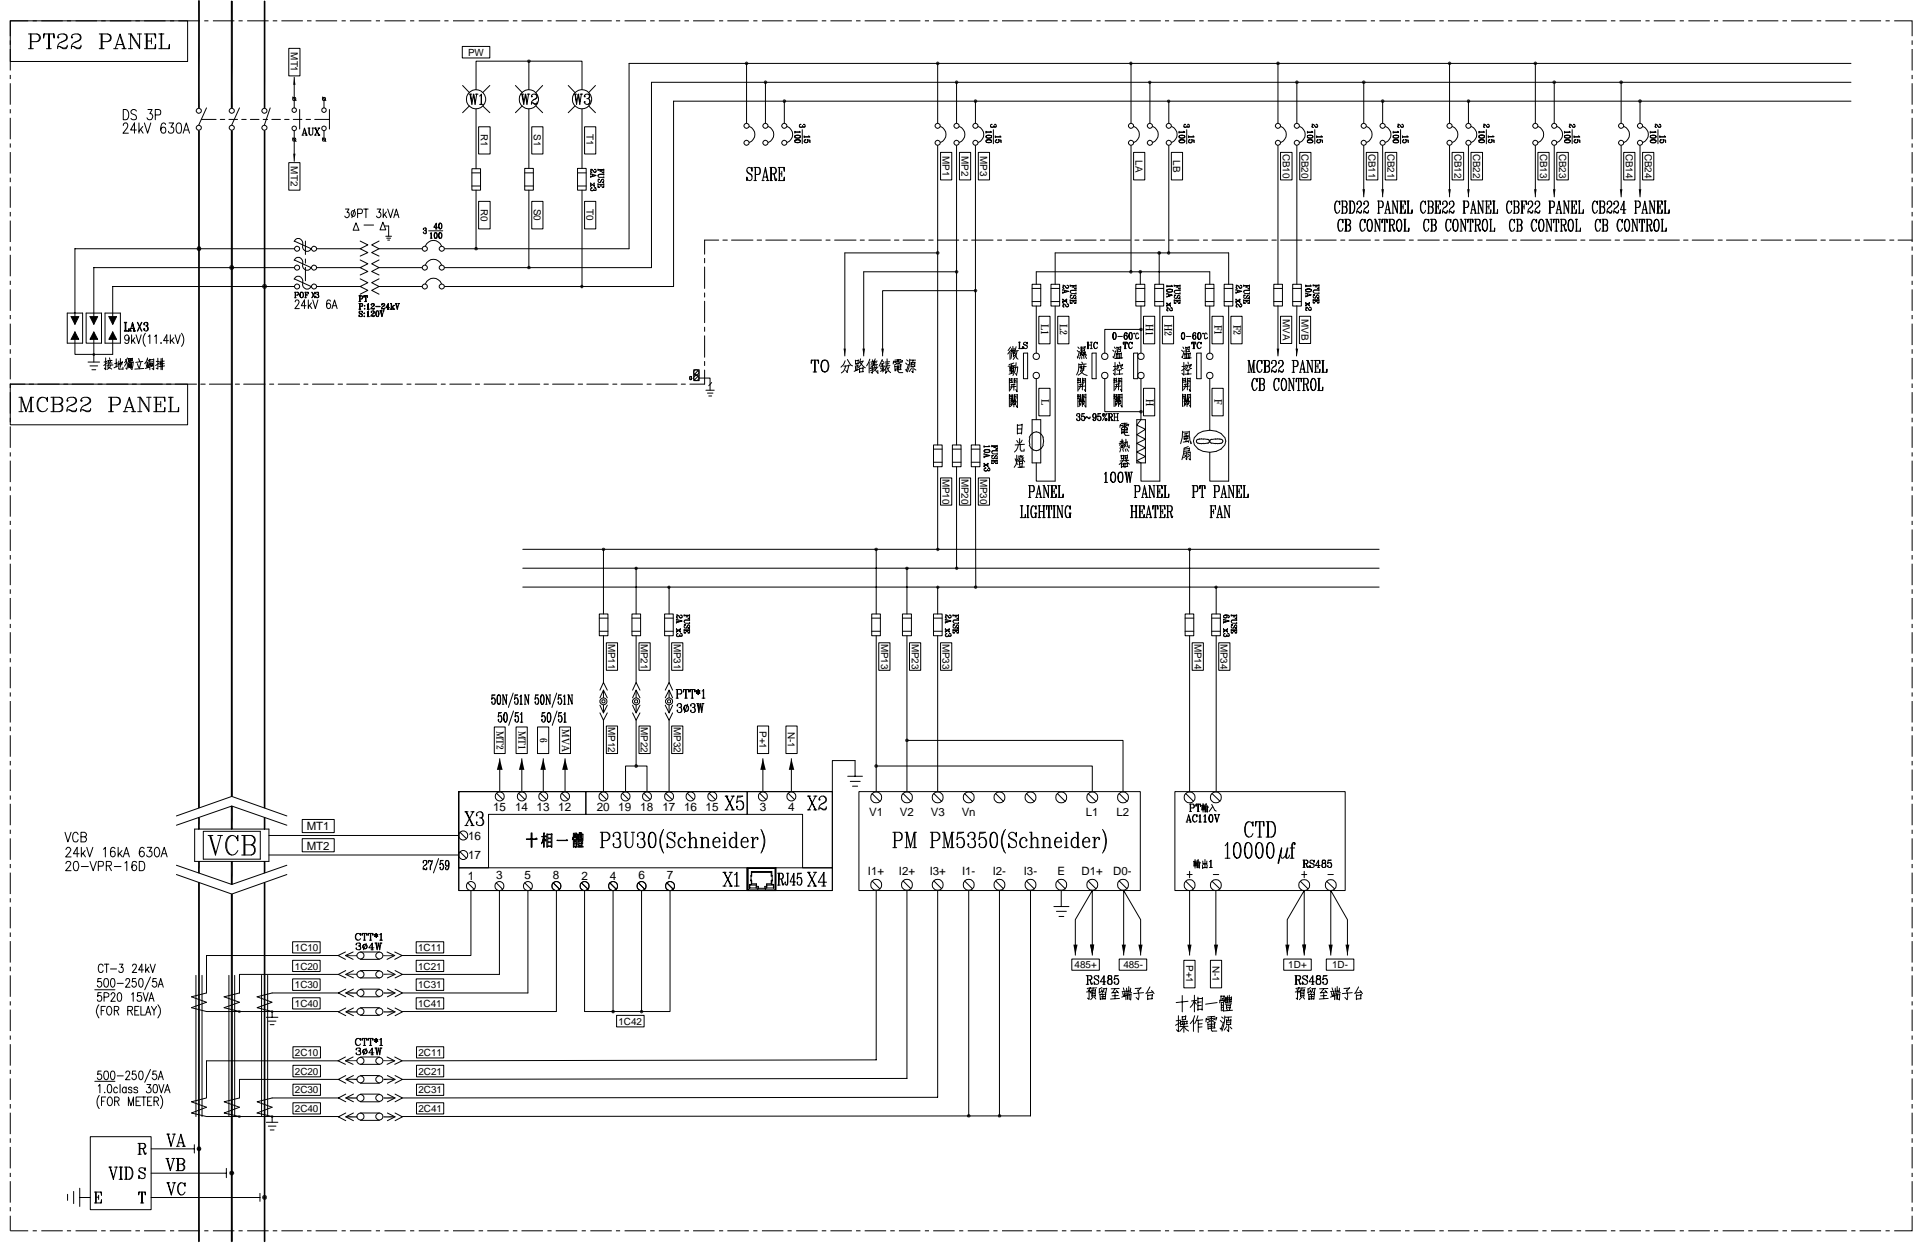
PT22 PANEL

DS 3P
24kV 630A

MT1
MT2
AUX

PW
W1 W2 W3
R1 S1 T1
R0 S0 T0
FUSE 2A x3

3ØPT 3kVA
Δ — Δ
3 40/100

POF X3
24kV 6A
PT
P:12-24kV
S:120V

LAX3
9kV(11.4kV)
接地獨立銅排

SPARE
3 15/100

MP1 MP2 MP3
3 15/100

LA LB
3 15/100

CB10 CB20
2 15/100

CB11 CB21
CB12 CB22
CB13 CB23
CB14 CB24
2 15/100

CBD22 PANEL CB CONTROL
CBE22 PANEL CB CONTROL
CBF22 PANEL CB CONTROL
CB224 PANEL CB CONTROL

TO 分路儀錶電源

FUSE 2A x2
L1 L2
LS
微動開關
L
日光燈
PANEL LIGHTING

FUSE 10A x2
H1 H2
HC
濕度開關
35~95%RH
0~60°C TC
溫控開關
H
電熱器
100W
PANEL HEATER

FUSE 2A x2
F1 F2
0~60°C TC
溫控開關
F
風扇
PT PANEL FAN

FUSE 10A x2
MVA MVB
MCB22 PANEL
CB CONTROL

MCB22 PANEL

FUSE 10A x3
MP10 MP20 MP30

FUSE 2A x3
MP11 MP21 MP31
PTT*1
3ø3W
MP12 MP22 MP32

FUSE 2A x3
MP13 MP23 MP33

FUSE 6A x2
MP14 MP34

50N/51N 50/51 50N/51N 50/51
MT2 MT1 6 MVA
P+1 N-1

X3
15 14 13 12 20 19 18 17 16 15 X5 3 4 X2
16
17
十相一體 P3U30(Schneider)
27/59
1 3 5 8 2 4 6 7 X1 RJ45 X4

V1 V2 V3 Vn L1 L2
PM PM5350(Schneider)
I1+ I2+ I3+ I1- I2- I3- E D1+ D0-
485+ 485-
RS485
預留至端子台

PT輸入
AC110V
CTD
10000$\mu$f
輸出1
+ −
RS485
+ −
P+1 N-1
十相一體
操作電源
1D+ 1D-
RS485
預留至端子台

VCB
24kV 16kA 630A
20-VPR-16D
VCB
MT1
MT2

CT-3 24kV
500-250/5A
5P20 15VA
(FOR RELAY)
1C10 1C20 1C30 1C40
CTT*1
3ø4W
1C11 1C21 1C31 1C41
1C42

500-250/5A
1.0class 30VA
(FOR METER)
2C10 2C20 2C30 2C40
CTT*1
3ø4W
2C11 2C21 2C31 2C41

VID
R VA
S VB
E T VC